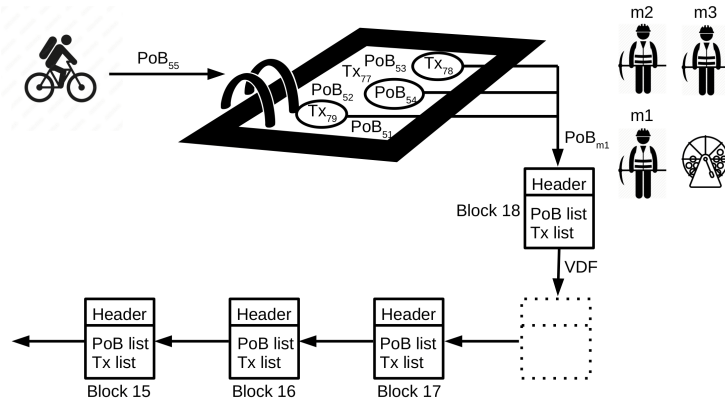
$PoB_{55}$

$PoB_{53}$ $Tx_{78}$ $Tx_{77}$ $PoB_{52}$ $PoB_{54}$ $Tx_{79}$ $PoB_{51}$

m2 m3 m1

$PoB_{m1}$

Header
PoB list
Tx list
Block 18

VDF

Header
PoB list
Tx list
Block 15

Header
PoB list
Tx list
Block 16

Header
PoB list
Tx list
Block 17